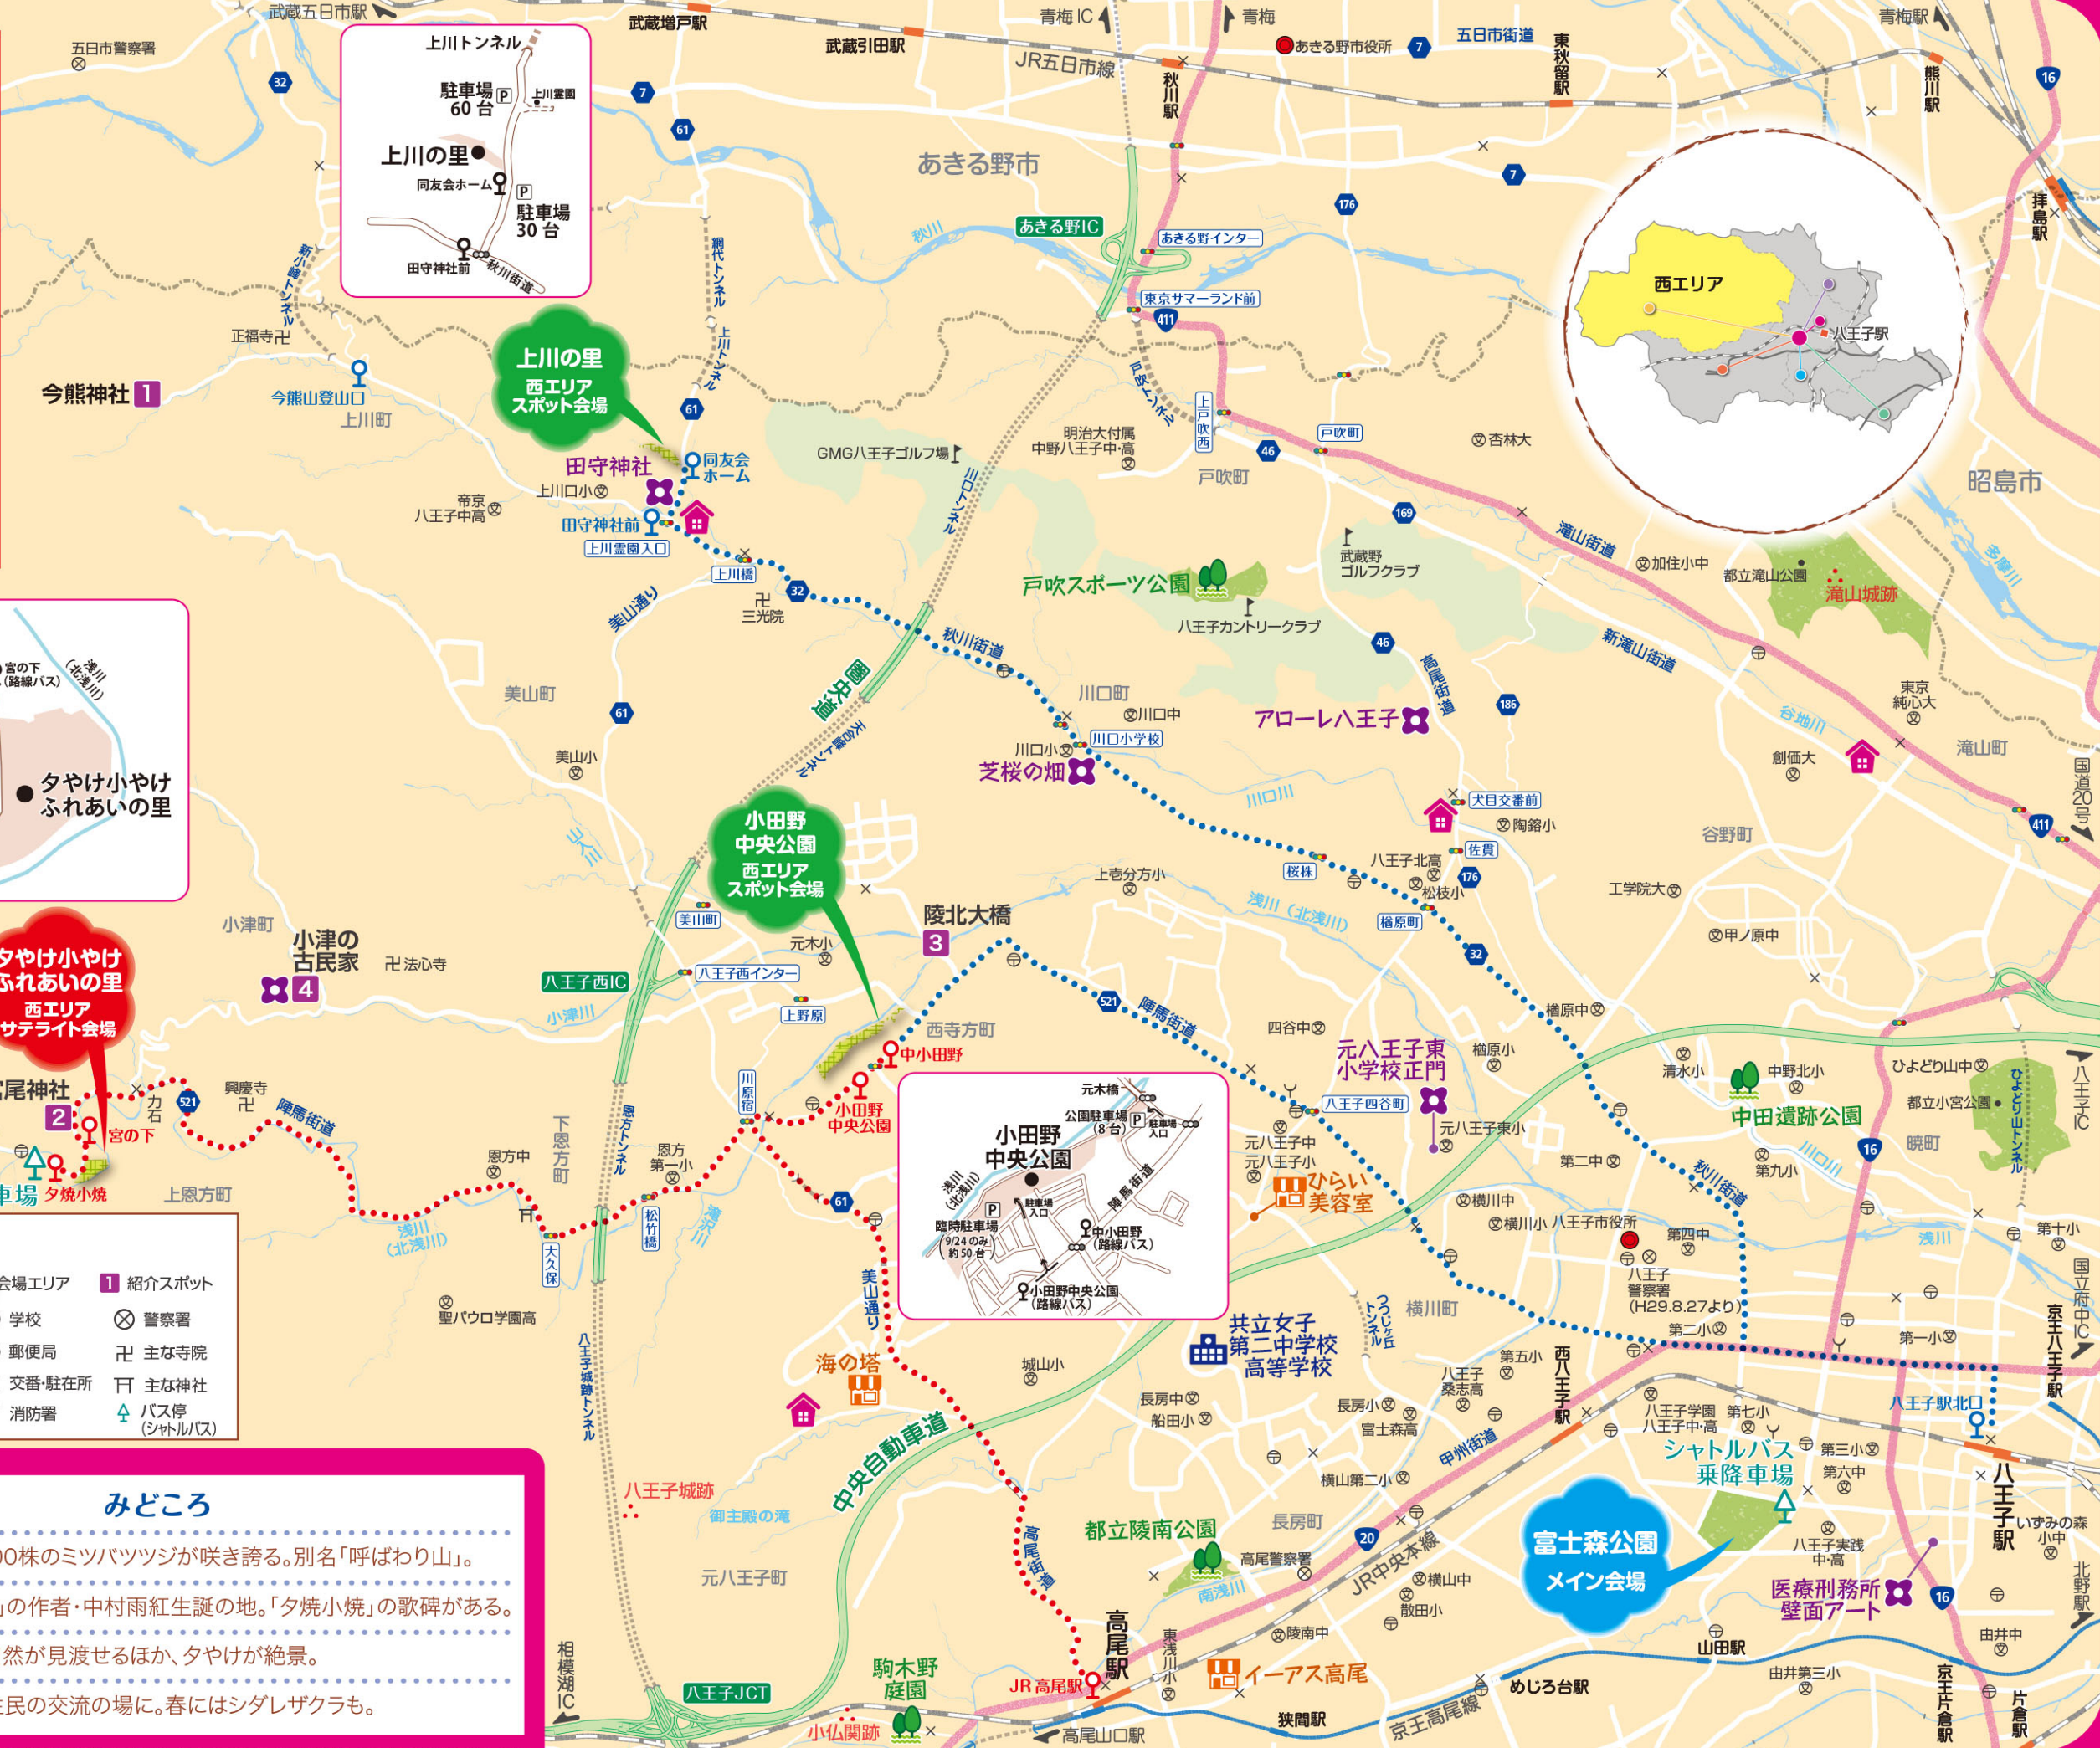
武蔵五日市駅
五日市警察署
武蔵増戸駅
武蔵引田駅
青梅IC
青梅
あきる野市役所
五日市街道
東秋留駅
青梅駅
熊川駅
JR五日市線
秋川駅
あきる野市
拝島駅
上川トンネル
駐車場 60台
上川霊園
上川の里
同友会ホーム
駐車場 30台
田守神社前
秋川街道
新小峰トンネル
網代トンネル
上川トンネル
あきる野IC
あきる野インター
東京サマーランド前
秋川
戸吹トンネル
上戸吹西
戸吹町
杏林大
昭島市
西エリア
八王子駅
正福寺
今熊神社 1
今熊山登山口
上川町
上川の里 西エリア スポット会場
GMG八王子ゴルフ場
明治大付属中野八王子中・高
川口トンネル
田守神社
同友会ホーム
上川口小
帝京八王子中高
田守神社前
上川霊園入口
上川橋
美山通り
三光院
武蔵野ゴルフクラブ
戸吹スポーツ公園
八王子カントリークラブ
加住小中
都立滝山公園
滝山城跡
滝山街道
新滝山街道
秋川街道
圏央道
天合峰トンネル
美山町
川口町
川口中
アローレ八王子
高尾街道
東京純心大
谷地川
滝山町
創価大
国道20号
美山小
川口小
川口小学校
芝桜の畑
宮の下（路線バス）
浅川（北浅川）
夕やけ小やけ ふれあいの里
小田野中央公園 西エリア スポット会場
川口川
犬目交番前
陶鎔小
谷野町
八王子北高
佐貫
桜株
松枝小
工学院大
上壱分方小
浅川（北浅川）
楢原町
甲ノ原中
美山町
陵北大橋 3
小津町
小津の古民家 4
法心寺
元木小
八王子西IC
八王子西インター
上野原
小津川
西寺方町
四谷中
楢原中
夕やけ小やけ ふれあいの里 西エリア サテライト会場
中小田野
元八王子東小学校正門
楢原小
清水小
中野北小
ひよどり山中
都立小宮公園
ひよどり山トンネル
八王子IC
尾神社 2
力石
興慶寺
陣馬街道
川原宿
小田野中央公園
元木橋
公園駐車場（8台）
駐車場入口
小田野中央公園
浅川（北浅川）
陣馬街道
臨時駐車場 9/24のみ 約50台
中小田野（路線バス）
小田野中央公園（路線バス）
八王子四谷町
元八王子東小
中田遺跡公園
暁町
宮の下
夕焼小焼
恩方中
恩方第一小
恩方トンネル
下恩方町
元八王子中
元八王子小
第二中
第九小
ひらい美容室
横川中
横川小
八王子市役所
第四中
八王子警察署（H29.8.27より）
浅川
第十小
国立府中IC
車場
上恩方町
浅川（北浅川）
大久保
松竹橋
浅川
美山通り
秋川街道
会場エリア
1 紹介スポット
学校
警察署
郵便局
主な寺院
交番・駐在所
主な神社
消防署
バス停（シャトルバス）
聖パウロ学園高
八王子城跡トンネル
つつじが丘トンネル
横川町
共立女子第二中学校高等学校
城山小
第二小
第一小
海の塔
長房中
船田小
長房小
富士森高
八王子桑志高
第五小
西八王子駅
八王子学園八王子中・高
第七小
八王子駅北口
京王八王子駅
シャトルバス乗降車場
第三小
第六中
八王子駅
みどころ
00株のミツバツツジが咲き誇る。別名「呼ばわり山」。
」の作者・中村雨紅生誕の地。「夕焼小焼」の歌碑がある。
然が見渡せるほか、夕やけが絶景。
民の交流の場に。春にはシダレザクラも。
八王子城跡
御主殿の滝
元八王子町
中央自動車道
甲州街道
横山第二小
長房町
都立陵南公園
高尾警察署
南浅川
JR中央本線
横山中
散田小
富士森公園 メイン会場
八王子実践中・高
いずみの森小中
医療刑務所壁面アート
北野駅
高尾街道
高尾駅
陵南中
東浅川小
イーアス高尾
山田駅
由井中
相模湖IC
八王子JCT
駒木野庭園
JR高尾駅
小仏関跡
高尾山口駅
狭間駅
京王高尾線
めじろ台駅
由井第三小
京王片倉駅
片倉駅